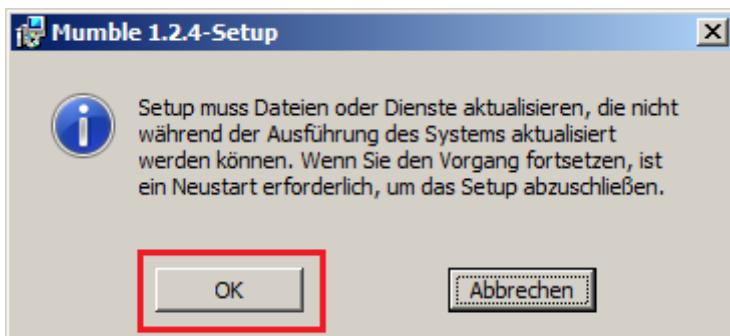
Mumble 1.2.4-Setup

Setup muss Dateien oder Dienste aktualisieren, die nicht während der Ausführung des Systems aktualisiert werden können. Wenn Sie den Vorgang fortsetzen, ist ein Neustart erforderlich, um das Setup abzuschließen.

OK

Abbrechen